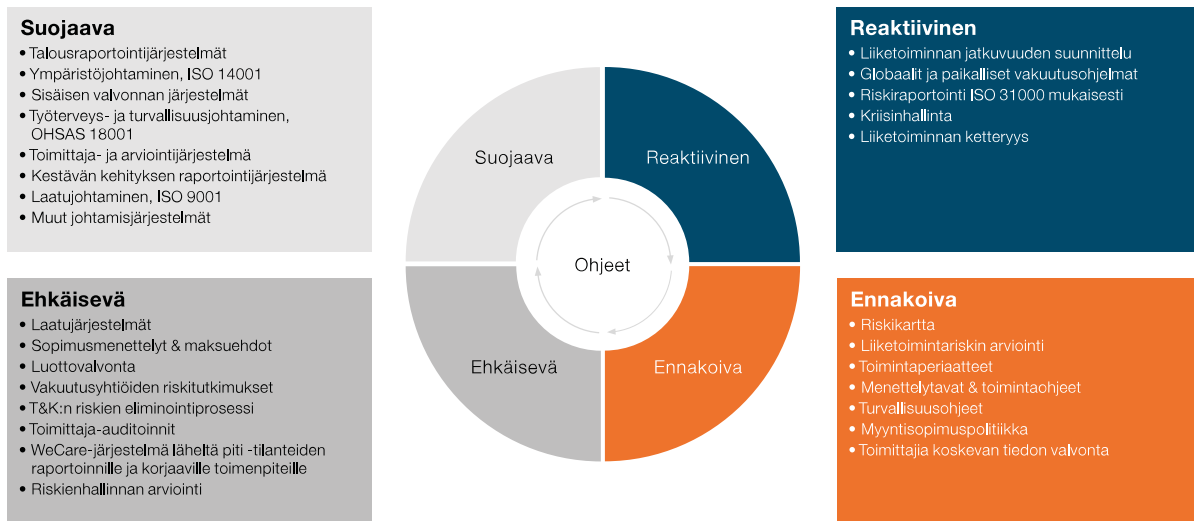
Suojaava
• Talousraportointijärjestelmät
• Ympäristöjohtaminen, ISO 14001
• Sisäisen valvonnan järjestelmät
• Työterveys- ja turvallisuusjohtaminen, OHSAS 18001
• Toimittaja- ja arviointijärjestelmä
• Kestävän kehityksen raportointijärjestelmä
• Laatujohtaminen, ISO 9001
• Muut johtamisjärjestelmät

Reaktiivinen
• Liiketoiminnan jatkuvuuden suunnittelu
• Globaalit ja paikalliset vakuutusohjelmat
• Riskiraportointi ISO 31000 mukaisesti
• Kriisinhallinta
• Liiketoiminnan ketteryys

Suojaava

Reaktiivinen

Ohjeet

Ehkäisevä

Ennakoiva

Ehkäisevä
• Laatujärjestelmät
• Sopimusmenettelyt & maksuehdot
• Luottovalvonta
• Vakuutusyhtiöiden riskitutkimukset
• T&K:n riskien eliminointiprosessi
• Toimittaja-auditoinnit
• WeCare-järjestelmä läheltä piti -tilanteiden raportoinnille ja korjaaville toimenpiteille
• Riskienhallinnan arviointi

Ennakoiva
• Riskikartta
• Liiketoimintariskin arviointi
• Toimintaperiaatteet
• Menettelytavat & toimintaohjeet
• Turvallisuusohjeet
• Myyntisopimuspolitiikka
• Toimittajia koskevan tiedon valvonta